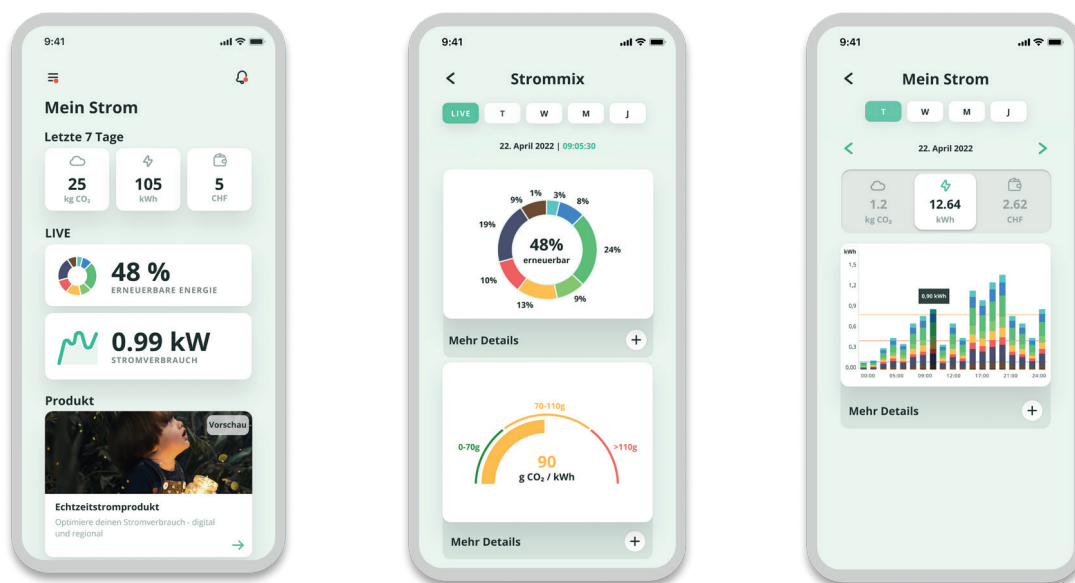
9:41

Mein Strom

Letzte 7 Tage

25
kg $CO_2$

105
kWh

5
CHF

LIVE

48 %
ERNEUERBARE ENERGIE

0.99 kW
STROMVERBRAUCH

Produkt

Vorschau

Echtzeitstromprodukt
Optimiere deinen Stromverbrauch - digital und regional

9:41

Strommix

LIVE T W M J

22. April 2022 | 09:05:30

1% 3% 9% 8% 19% 24% 10% 9% 13%

48%
erneuerbar

Mehr Details

70-110g
0-70g
>110g
90
g $CO_2$ / kWh

Mehr Details

9:41

Mein Strom

T W M J

22. April 2022

1.2
kg $CO_2$

12.64
kWh

2.62
CHF

kWh
1,5
1,2
0,9
0,6
0,3
0,00

0,90 kWh

00:00 05:00 09:00 12:00 17:00 21:00 24:00

Mehr Details